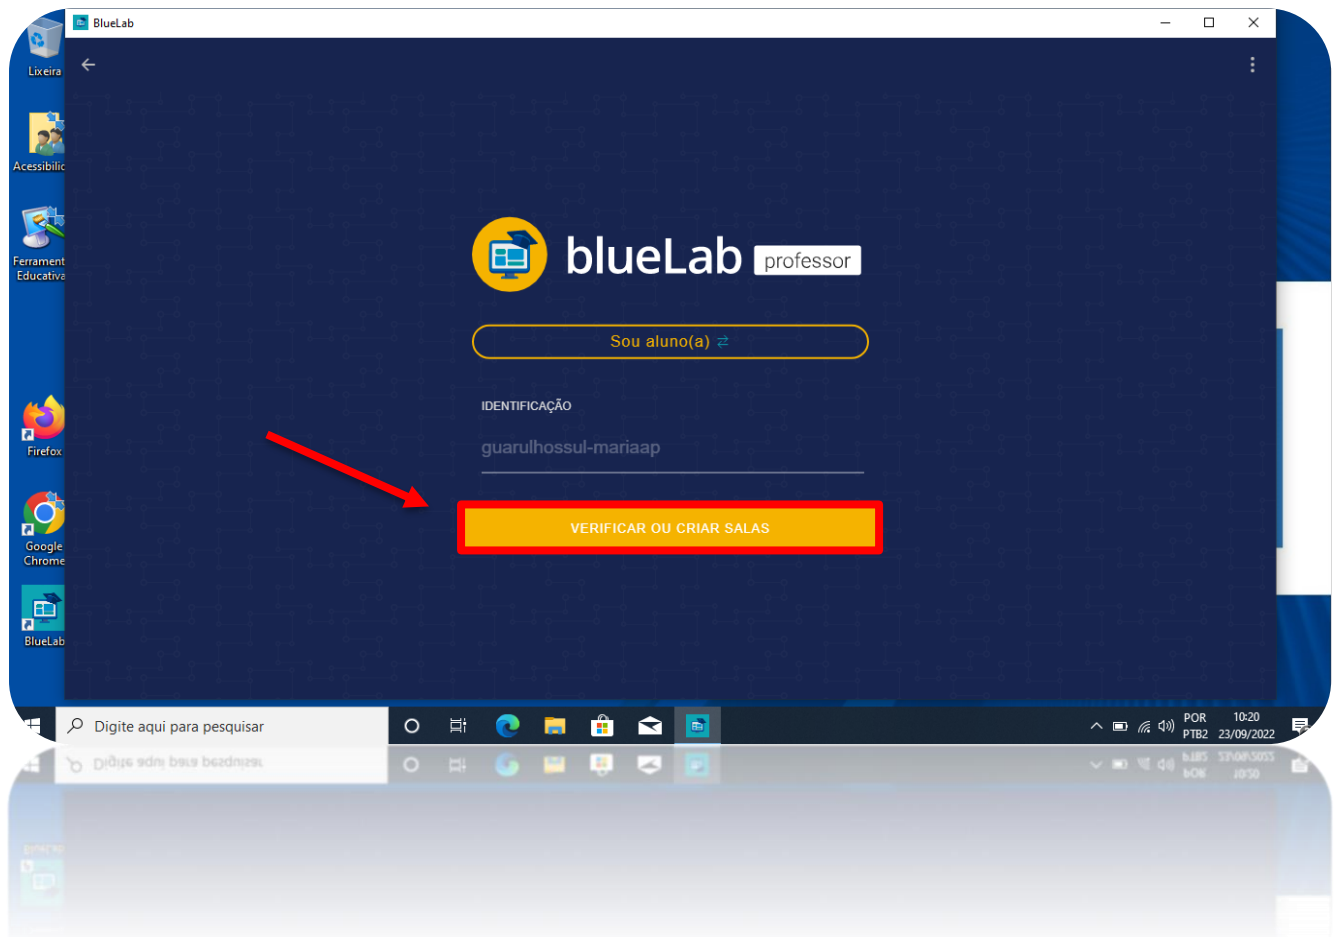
Lixeira

Acessibilic

Ferrament
Educativa

Firefox

Google
Chrome

BlueLab

BlueLab

blueLab professor

Sou aluno(a) ⇄

IDENTIFICAÇÃO

guarulhossul-mariaap

VERIFICAR OU CRIAR SALAS

Digite aqui para pesquisar

POR
PTB2

10:20
23/09/2022